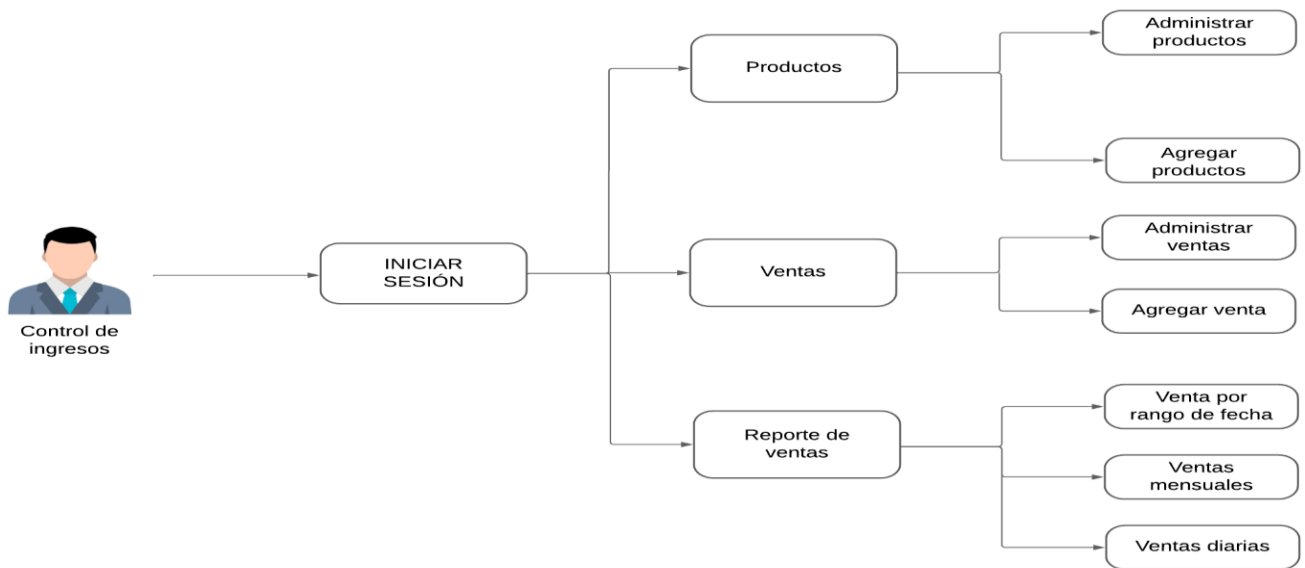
Control de ingresos

INICIAR SESIÓN

Productos

Administrar productos

Agregar productos

Ventas

Administrar ventas

Agregar venta

Reporte de ventas

Venta por rango de fecha

Ventas mensuales

Ventas diarias